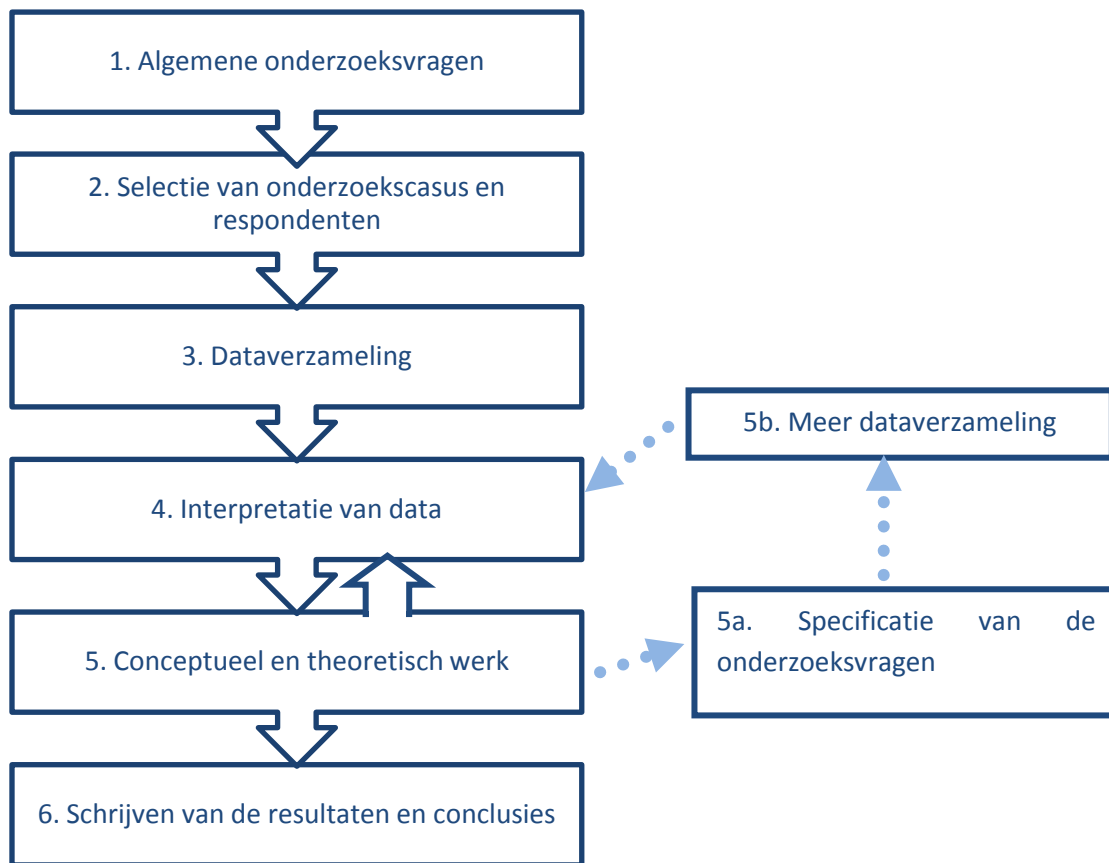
1. Algemene onderzoeksvragen

2. Selectie van onderzoekscasus en respondenten

3. Dataverzameling

5b. Meer dataverzameling

4. Interpretatie van data

5a. Specificatie van de onderzoeksvragen

5. Conceptueel en theoretisch werk

6. Schrijven van de resultaten en conclusies